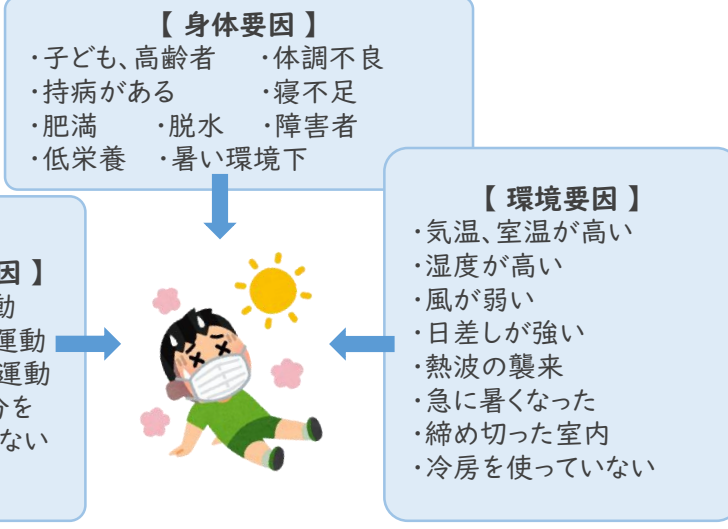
【 身体要因 】
・子ども、高齢者 ・体調不良
・持病がある ・寝不足
・肥満 ・脱水 ・障害者
・低栄養 ・暑い環境下

因 】
動
運動
運動
分を
ない

【 環境要因 】
・気温、室温が高い
・湿度が高い
・風が弱い
・日差しが強い
・熱波の襲来
・急に暑くなった
・締め切った室内
・冷房を使っていない